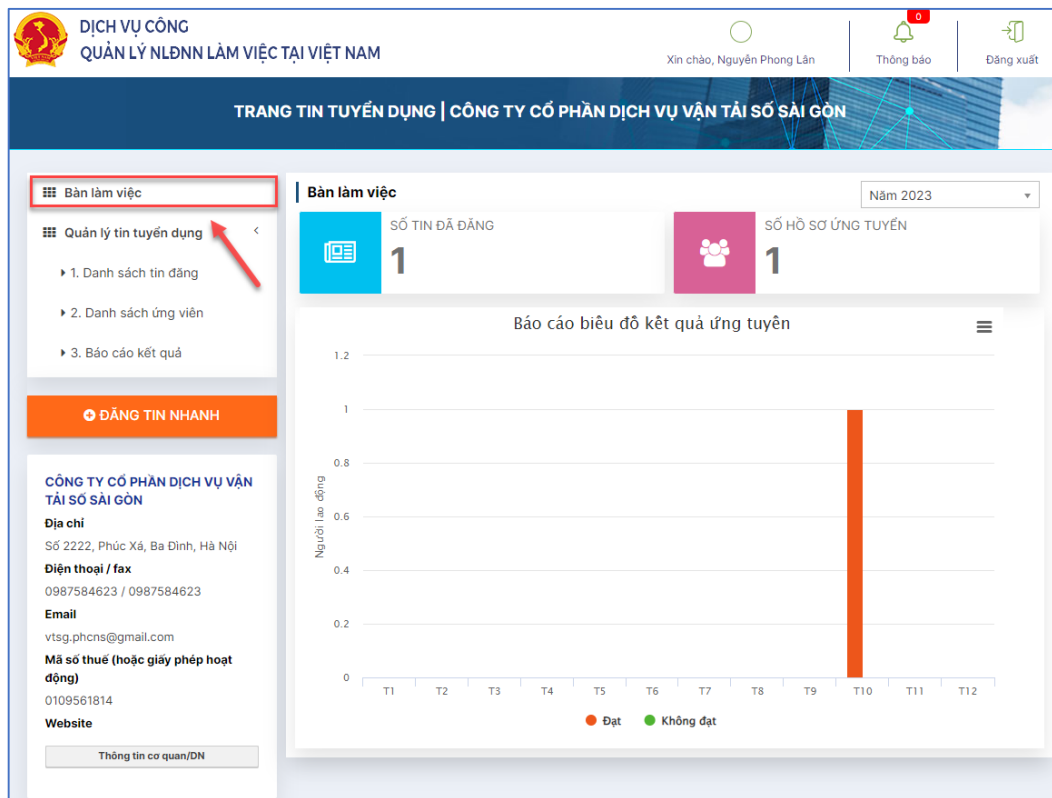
DỊCH VỤ CÔNG
QUẢN LÝ NLĐNN LÀM VIỆC TẠI VIỆT NAM

Xin chào, Nguyễn Phong Lân

0
Thông báo

Đăng xuất

TRANG TIN TUYỂN DỤNG | CÔNG TY CỔ PHẦN DỊCH VỤ VẬN TẢI SỐ SÀI GÒN

Bàn làm việc

Quản lý tin tuyển dụng

1. Danh sách tin đăng

2. Danh sách ứng viên

3. Báo cáo kết quả

ĐĂNG TIN NHANH

CÔNG TY CỔ PHẦN DỊCH VỤ VẬN TẢI SỐ SÀI GÒN

Địa chỉ
Số 2222, Phúc Xá, Ba Đình, Hà Nội

Điện thoại / fax
0987584623 / 0987584623

Email
vtsg.phcns@gmail.com

Mã số thuế (hoặc giấy phép hoạt động)
0109561814

Website

Thông tin cơ quan/DN

Bàn làm việc

Năm 2023

SỐ TIN ĐÃ ĐĂNG
1

SỐ HỒ SƠ ỨNG TUYỂN
1

Báo cáo biểu đồ kết quả ứng tuyển

Người lao động

1.2
1
0.8
0.6
0.4
0.2
0

T1 T2 T3 T4 T5 T6 T7 T8 T9 T10 T11 T12

Đạt
Không đạt